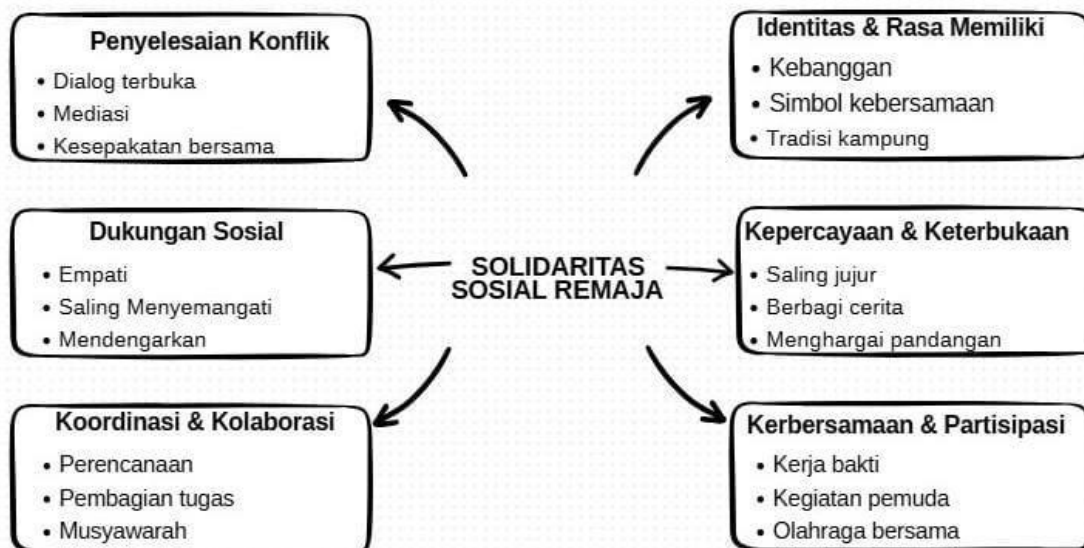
SOLIDARITAS SOSIAL REMAJA

Penyelesaian Konflik
• Dialog terbuka
• Mediasi
• Kesepakatan bersama

Dukungan Sosial
• Empati
• Saling Menyemangati
• Mendengarkan

Koordinasi & Kolaborasi
• Perencanaan
• Pembagian tugas
• Musyawarah

Identitas & Rasa Memiliki
• Kebanggan
• Simbol kebersamaan
• Tradisi kampung

Kepercayaan & Keterbukaan
• Saling jujur
• Berbagi cerita
• Menghargai pandangan

Kerbersamaan & Partisipasi
• Kerja bakti
• Kegiatan pemuda
• Olahraga bersama